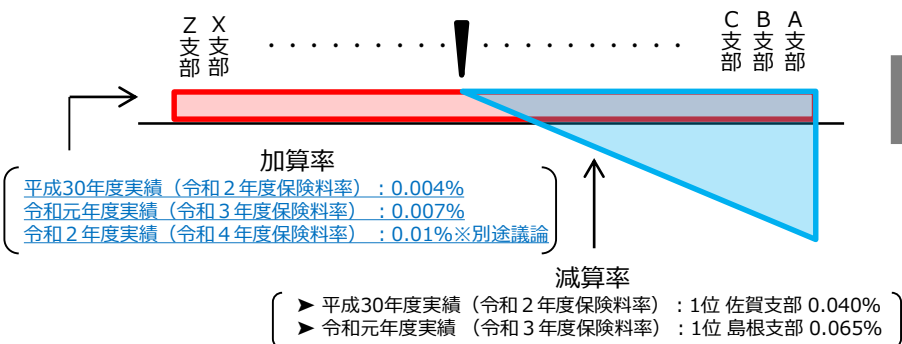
Z支部 X支部 ・・・・・・・・・・・・・・・・・ C支部 B支部 A支部

加算率
平成30年度実績（令和２年度保険料率）：0.004%
令和元年度実績（令和３年度保険料率）：0.007%
令和２年度実績（令和４年度保険料率）：0.01%※別途議論

減算率
➤ 平成30年度実績（令和２年度保険料率）：1位 佐賀支部 0.040%
➤ 令和元年度実績（令和３年度保険料率）：1位 島根支部 0.065%